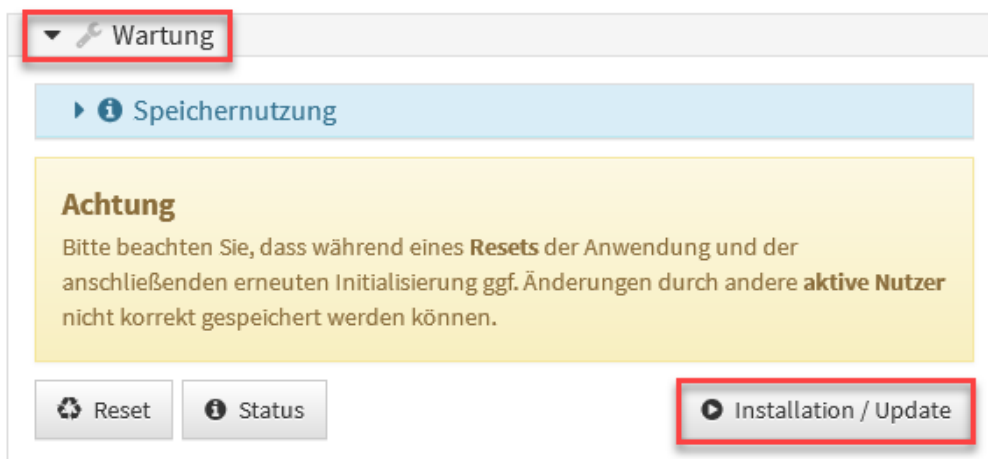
Wartung

Speichernutzung

Achtung
Bitte beachten Sie, dass während eines Resets der Anwendung und der anschließenden erneuten Initialisierung ggf. Änderungen durch andere aktive Nutzer nicht korrekt gespeichert werden können.

Reset
Status
Installation / Update